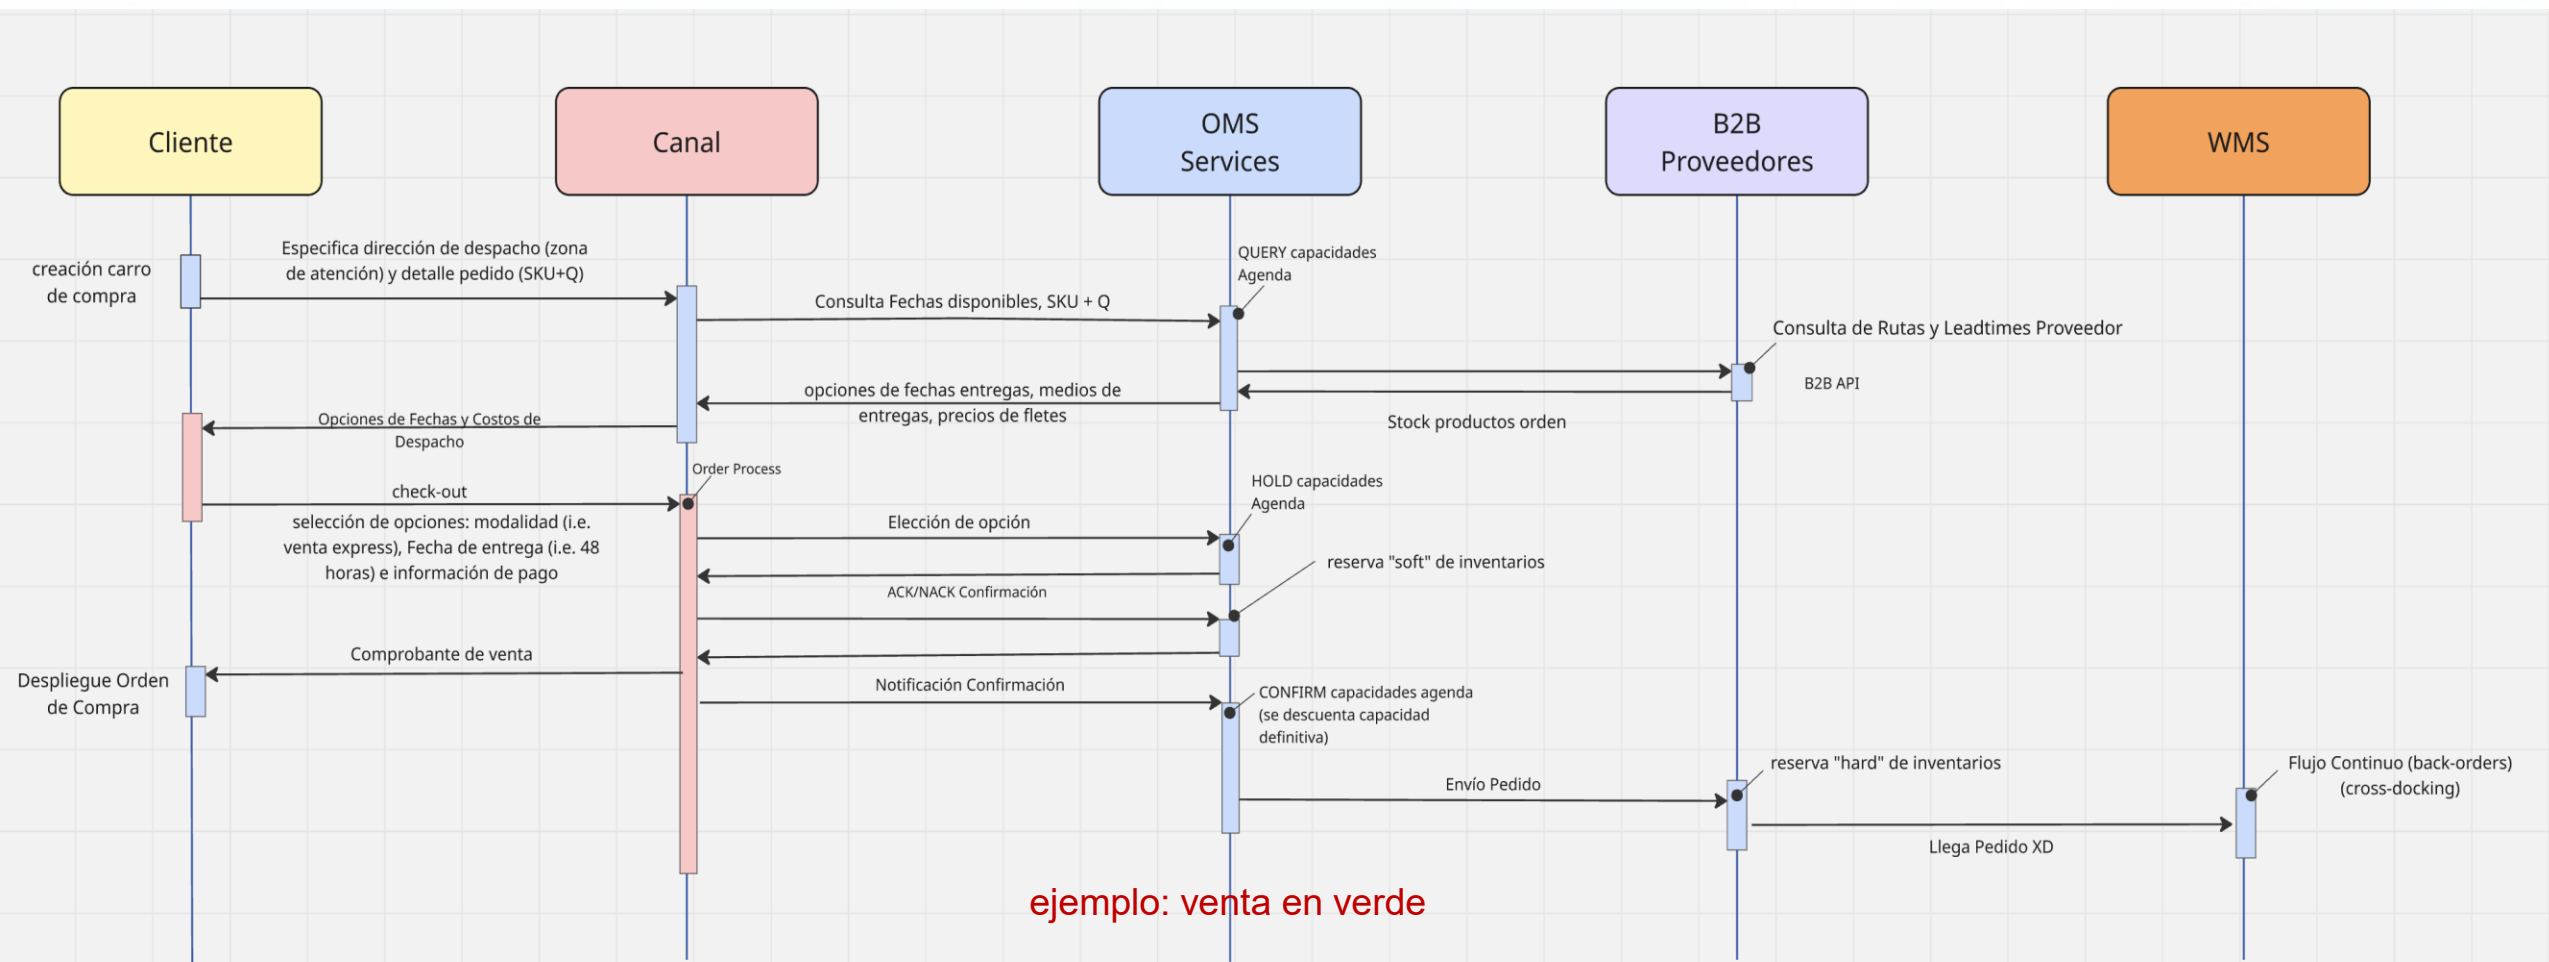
Cliente

Canal

OMS Services

B2B Proveedores

WMS

creación carro de compra

Especifica dirección de despacho (zona de atención) y detalle pedido (SKU+Q)

QUERY capacidades Agenda

Consulta Fechas disponibles, SKU + Q

Consulta de Rutas y Leadtimes Proveedor

B2B API

opciones de fechas entregas, medios de entregas, precios de fletes

Opciones de Fechas y Costos de Despacho

Stock productos orden

Order Process

HOLD capacidades Agenda

check-out

selección de opciones: modalidad (i.e. venta express), Fecha de entrega (i.e. 48 horas) e información de pago

Elección de opción

reserva "soft" de inventarios

ACK/NACK Confirmación

Comprobante de venta

Despliegue Orden de Compra

Notificación Confirmación

CONFIRM capacidades agenda (se descuenta capacidad definitiva)

reserva "hard" de inventarios

Flujo Continuo (back-orders) (cross-docking)

Envío Pedido

Llega Pedido XD

ejemplo: venta en verde